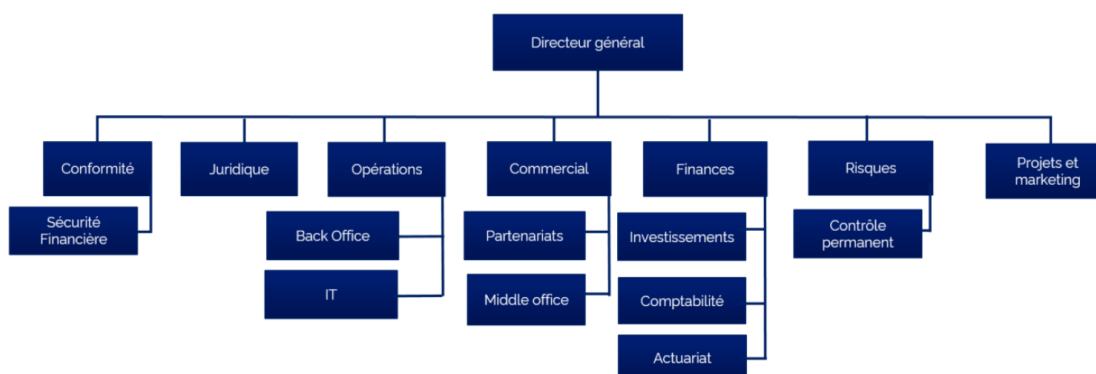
Directeur général

Conformité

Sécurité Financière

Juridique

Opérations

Back Office

IT

Commercial

Partenariats

Middle office

Finances

Investissements

Comptabilité

Actuariat

Risques

Contrôle permanent

Projets et marketing